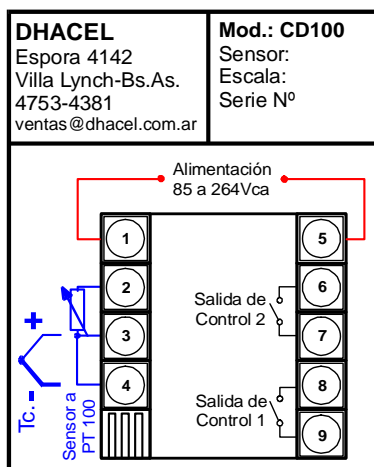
DHACEL
Espora 4142
Villa Lynch-Bs.As.
4753-4381
ventas@dhacel.com.ar

Mod.: CD100
Sensor:
Escala:
Serie Nº

Alimentación
85 a 264Vca

1
2
3
4

5
6
7
8
9

+
-
Tc.

Sensor a
PT 100

Salida de
Control 2

Salida de
Control 1